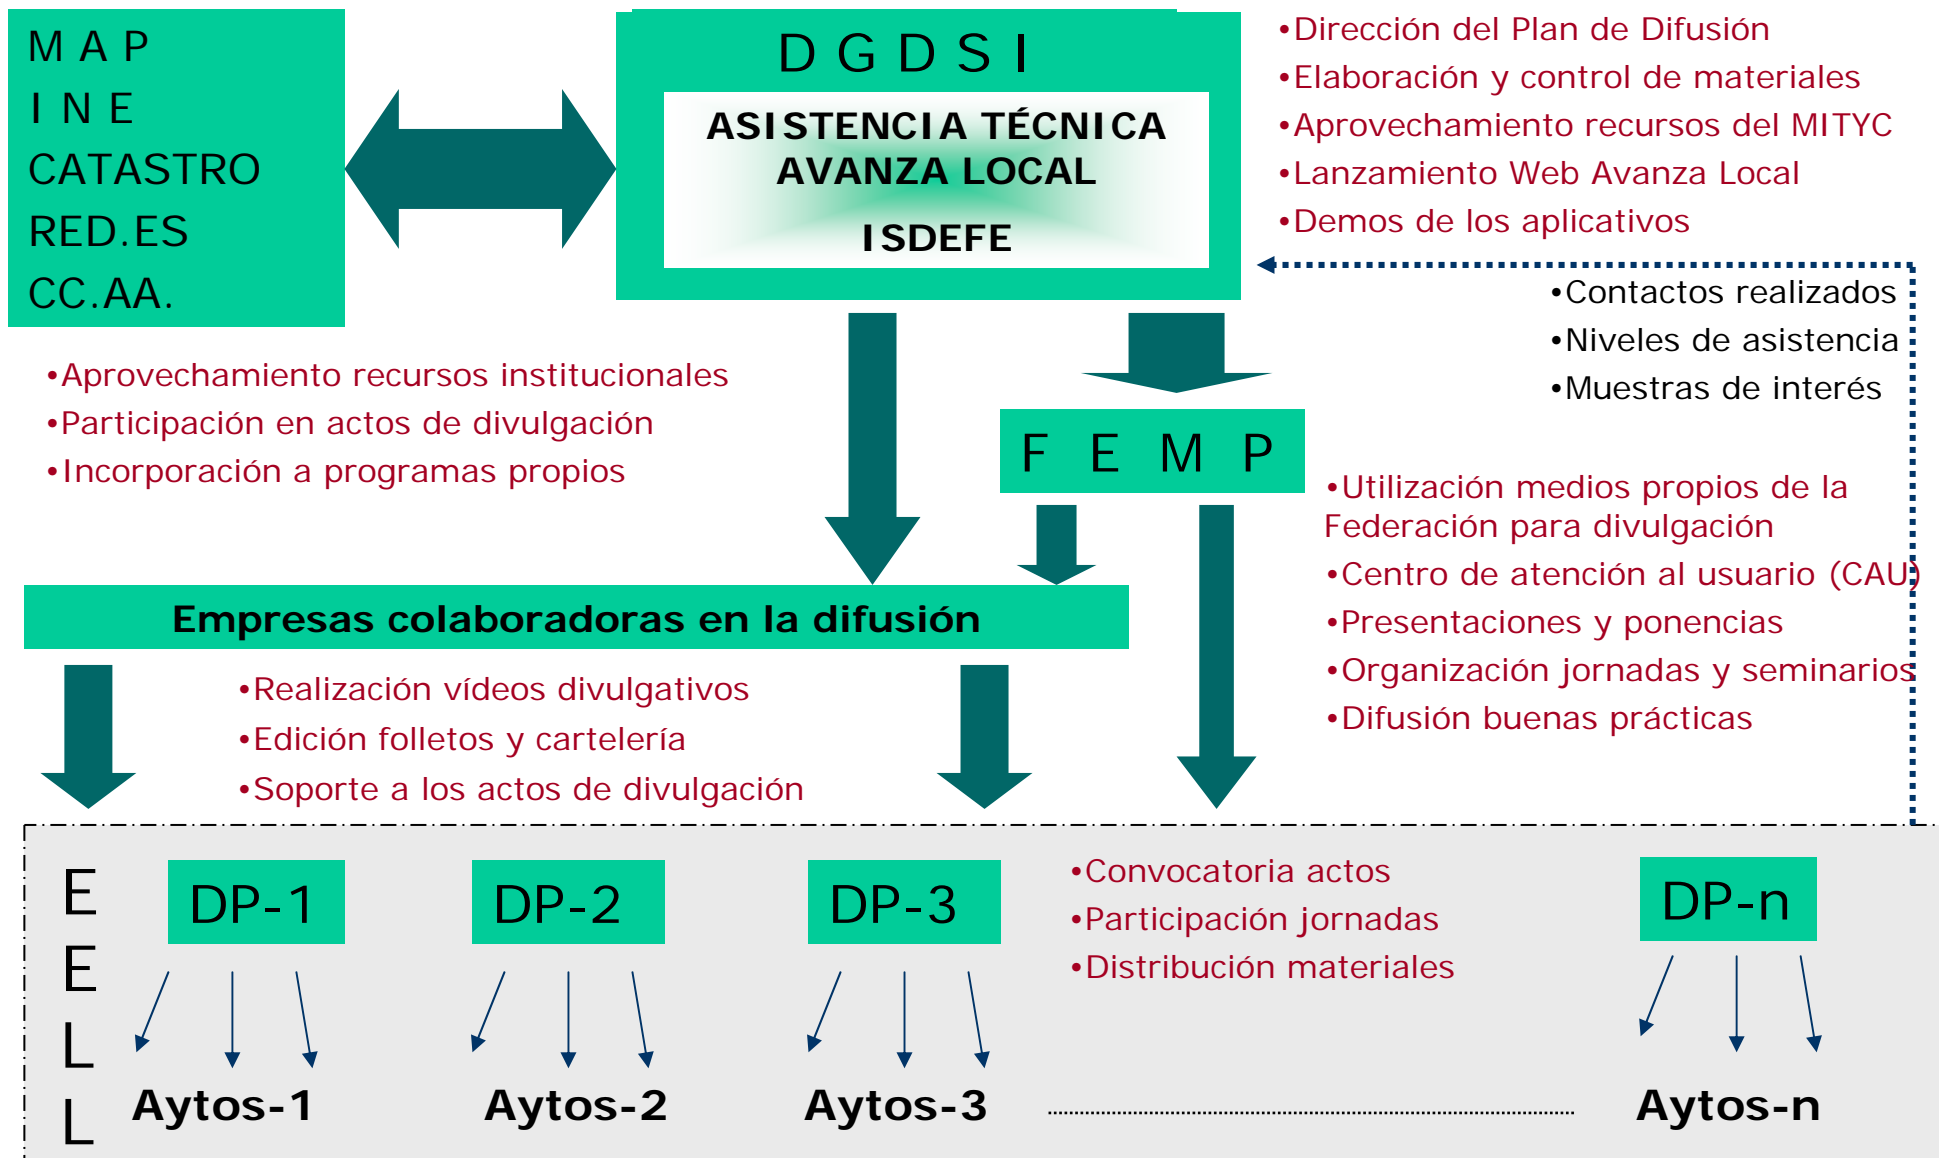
MAP
INE
CATASTRO
RED.ES
CC.AA.

DGDSI

ASISTENCIA TÉCNICA AVANZA LOCAL

ISDEFE

•Dirección del Plan de Difusión
•Elaboración y control de materiales
•Aprovechamiento recursos del MITYC
•Lanzamiento Web Avanza Local
•Demos de los aplicativos

•Contactos realizados
•Niveles de asistencia
•Muestras de interés

•Aprovechamiento recursos institucionales
•Participación en actos de divulgación
•Incorporación a programas propios

FEMP

•Utilización medios propios de la Federación para divulgación
•Centro de atención al usuario (CAU)
•Presentaciones y ponencias
•Organización jornadas y seminarios
•Difusión buenas prácticas

Empresas colaboradoras en la difusión

•Realización vídeos divulgativos
•Edición folletos y cartelería
•Soporte a los actos de divulgación

EELL

DP-1
DP-2
DP-3

•Convocatoria actos
•Participación jornadas
•Distribución materiales

DP-n

Aytos-1
Aytos-2
Aytos-3
Aytos-n